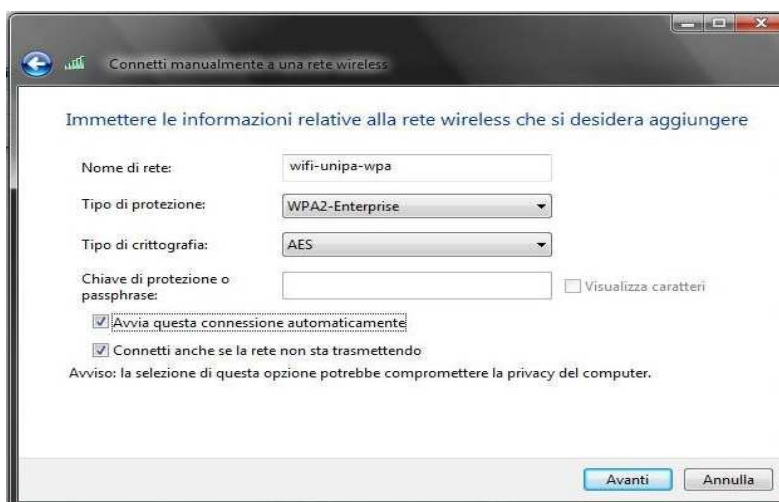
Connetti manualmente a una rete wireless

Immettere le informazioni relative alla rete wireless che si desidera aggiungere

Nome di rete: wifi-unipa-wpa

Tipo di protezione: WPA2-Enterprise

Tipo di crittografia: AES

Chiave di protezione o passphrase:

Visualizza caratteri

Avvia questa connessione automaticamente

Connetti anche se la rete non sta trasmettendo

Avviso: la selezione di questa opzione potrebbe compromettere la privacy del computer.

Avanti

Annulla